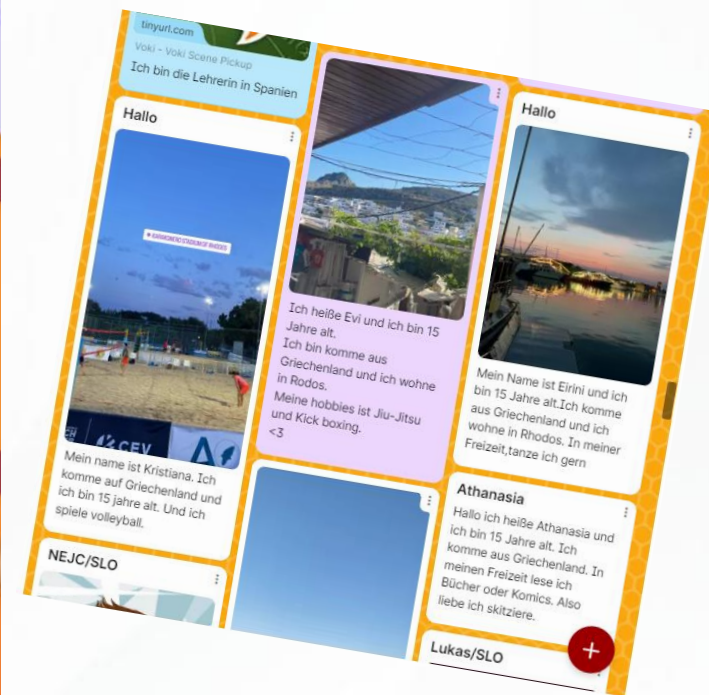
tinyurl.com
Voki - Voki Scene Pickup
Ich bin die Lehrerin in Spanien

Hallo

CEV

Mein name ist Kristiana. Ich komme auf Griechenland und ich bin 15 jahre alt. Und ich spiele volleyball.

NEJC/SLO

Ich heiße Evi und ich bin 15 Jahre alt.
Ich bin komme aus Griechenland und ich wohne in Rodos.
Meine hobbies ist Jiu-Jitsu und Kick boxing.
<3

Hallo

Mein Name ist Eirini und ich bin 15 Jahre alt.Ich komme aus Griechenland und ich wohne in Rhodos. In meiner Freizeit,tanze ich gern

Athanasia

Hallo ich heiße Athanasia und ich bin 15 Jahre alt. Ich komme aus Griechenland. In meinen Freizeit lese ich Bücher oder Komics. Also liebe ich skitziere.

Lukas/SLO

+